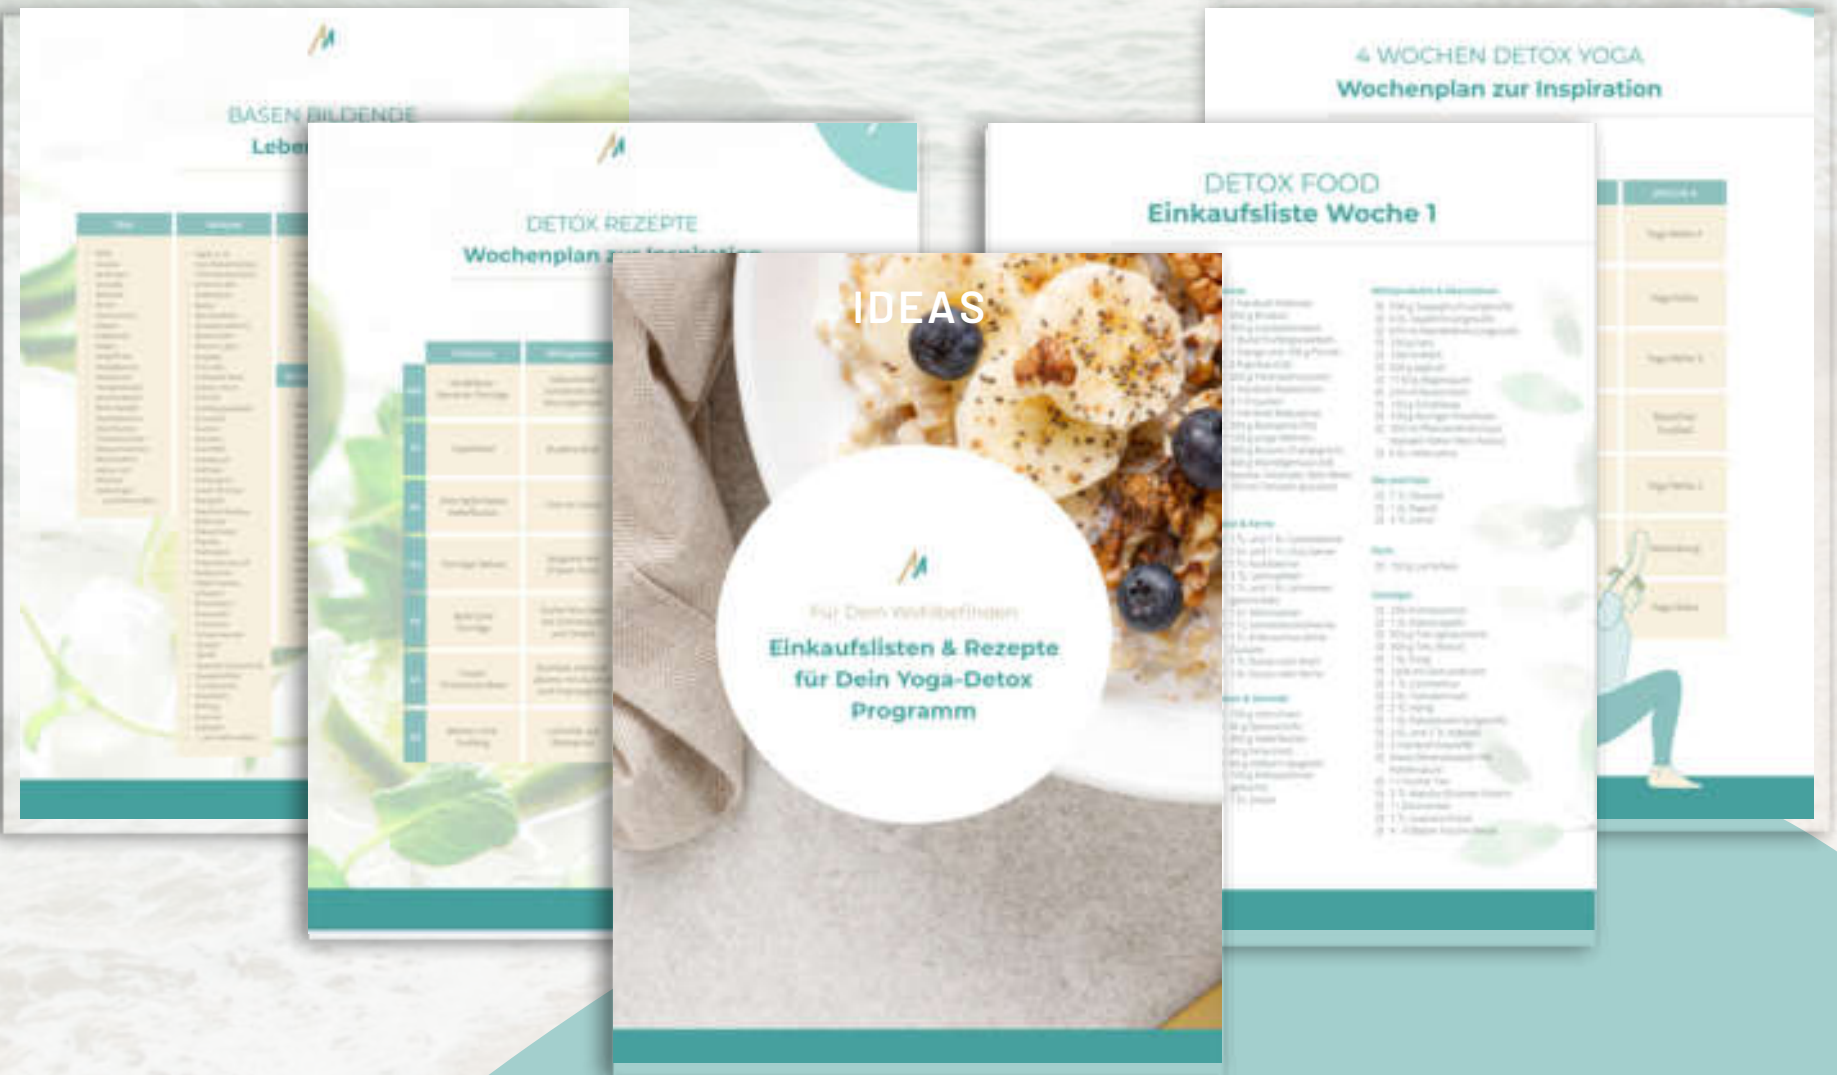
BASEN BILDENDE
Lebe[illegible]

DETOX REZEPTE
Wochenplan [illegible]

4 WOCHEN DETOX YOGA
Wochenplan zur Inspiration

DETOX FOOD
Einkaufsliste Woche 1

IDEAS

Für Dein Wohlbefinden
Einkaufslisten & Rezepte für Dein Yoga-Detox Programm